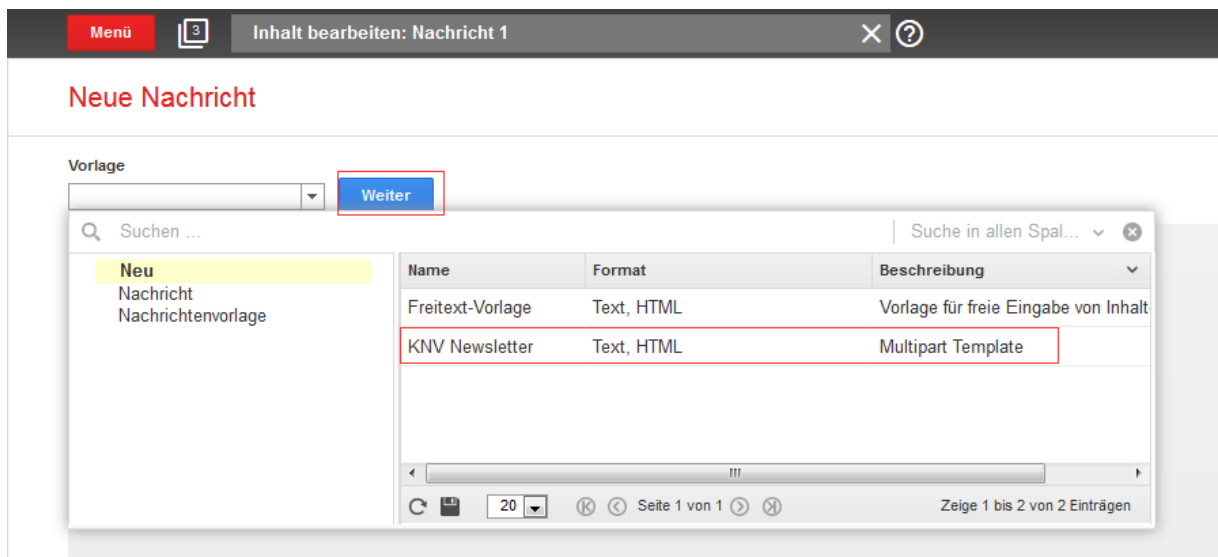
Menü 3 Inhalt bearbeiten: Nachricht 1

Neue Nachricht

Vorlage

Weiter

Suchen ...

Suche in allen Spal...

Neu
Nachricht
Nachrichtenvorlage

| Name | Format | Beschreibung |
|---|---|---|
| Freitext-Vorlage | Text, HTML | Vorlage für freie Eingabe von Inhalt |
| KNV Newsletter | Text, HTML | Multipart Template |

20 Seite 1 von 1

Zeige 1 bis 2 von 2 Einträgen